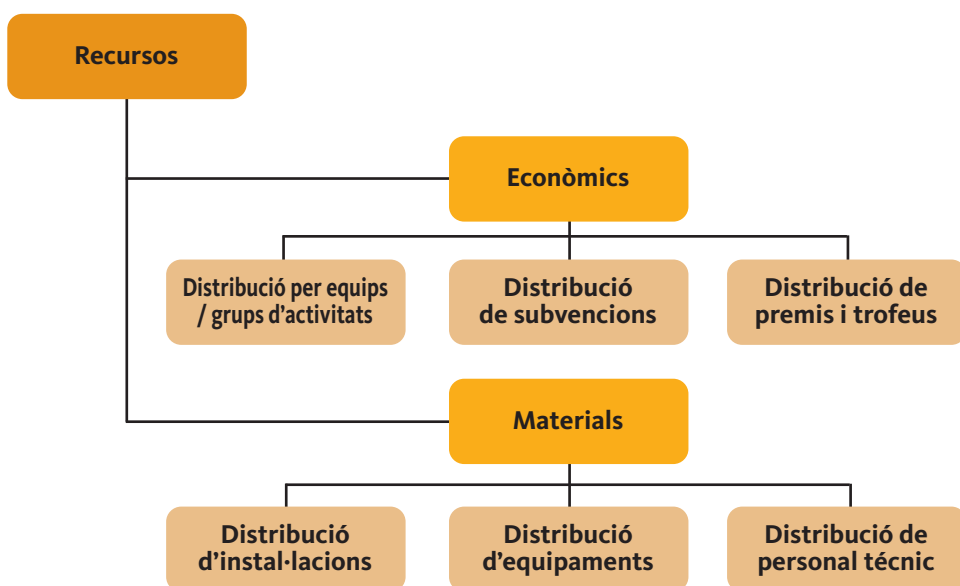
Recursos

Econòmics

Distribució per equips / grups d'activitats

Distribució de subvencions

Distribució de premis i trofeus

Materials

Distribució d'instal·lacions

Distribució d'equipaments

Distribució de personal tècnic